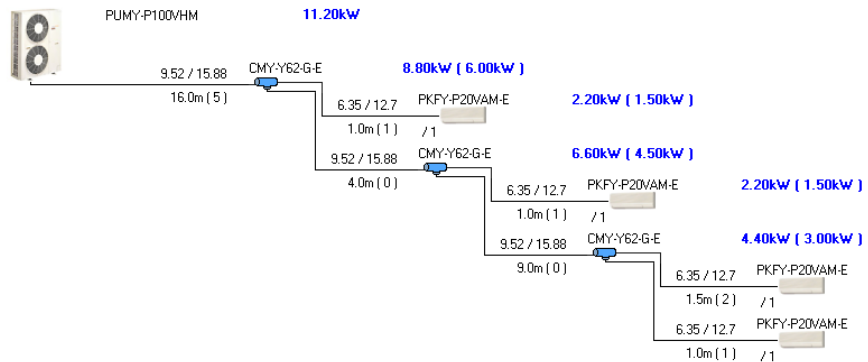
PUMY-P100VHM

11.20kW

9.52 / 15.88

16.0m ( 5 )

CMY-Y62-G-E

8.80kW ( 6.00kW )

6.35 / 12.7

1.0m ( 1 )

PKFY-P20VAM-E

/ 1

2.20kW ( 1.50kW )

9.52 / 15.88

4.0m ( 0 )

CMY-Y62-G-E

6.60kW ( 4.50kW )

6.35 / 12.7

1.0m ( 1 )

PKFY-P20VAM-E

/ 1

2.20kW ( 1.50kW )

9.52 / 15.88

9.0m ( 0 )

CMY-Y62-G-E

4.40kW ( 3.00kW )

6.35 / 12.7

1.5m ( 2 )

PKFY-P20VAM-E

/ 1

6.35 / 12.7

1.0m ( 1 )

PKFY-P20VAM-E

/ 1